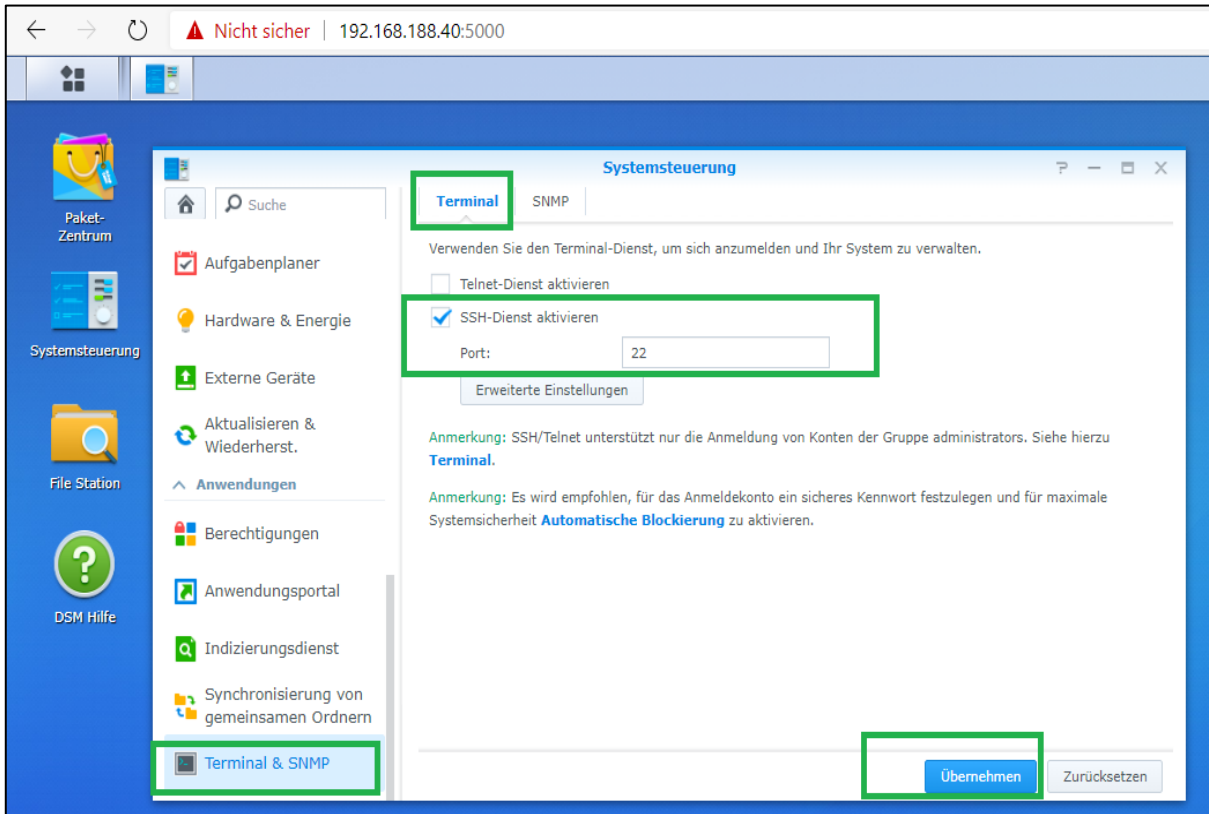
Nicht sicher | 192.168.188.40:5000

Paket-Zentrum

Systemsteuerung

File Station

DSM Hilfe

Systemsteuerung

Suche

Aufgabenplaner

Hardware & Energie

Externe Geräte

Aktualisieren & Wiederherst.

Anwendungen

Berechtigungen

Anwendungsportal

Indizierungsdienst

Synchronisierung von gemeinsamen Ordnern

Terminal & SNMP

Terminal

SNMP

Verwenden Sie den Terminal-Dienst, um sich anzumelden und Ihr System zu verwalten.

Telnet-Dienst aktivieren

SSH-Dienst aktivieren

Port: 22

Erweiterte Einstellungen

Anmerkung: SSH/Telnet unterstützt nur die Anmeldung von Konten der Gruppe administrators. Siehe hierzu Terminal.

Anmerkung: Es wird empfohlen, für das Anmeldekonto ein sicheres Kennwort festzulegen und für maximale Systemsicherheit Automatische Blockierung zu aktivieren.

Übernehmen

Zurücksetzen